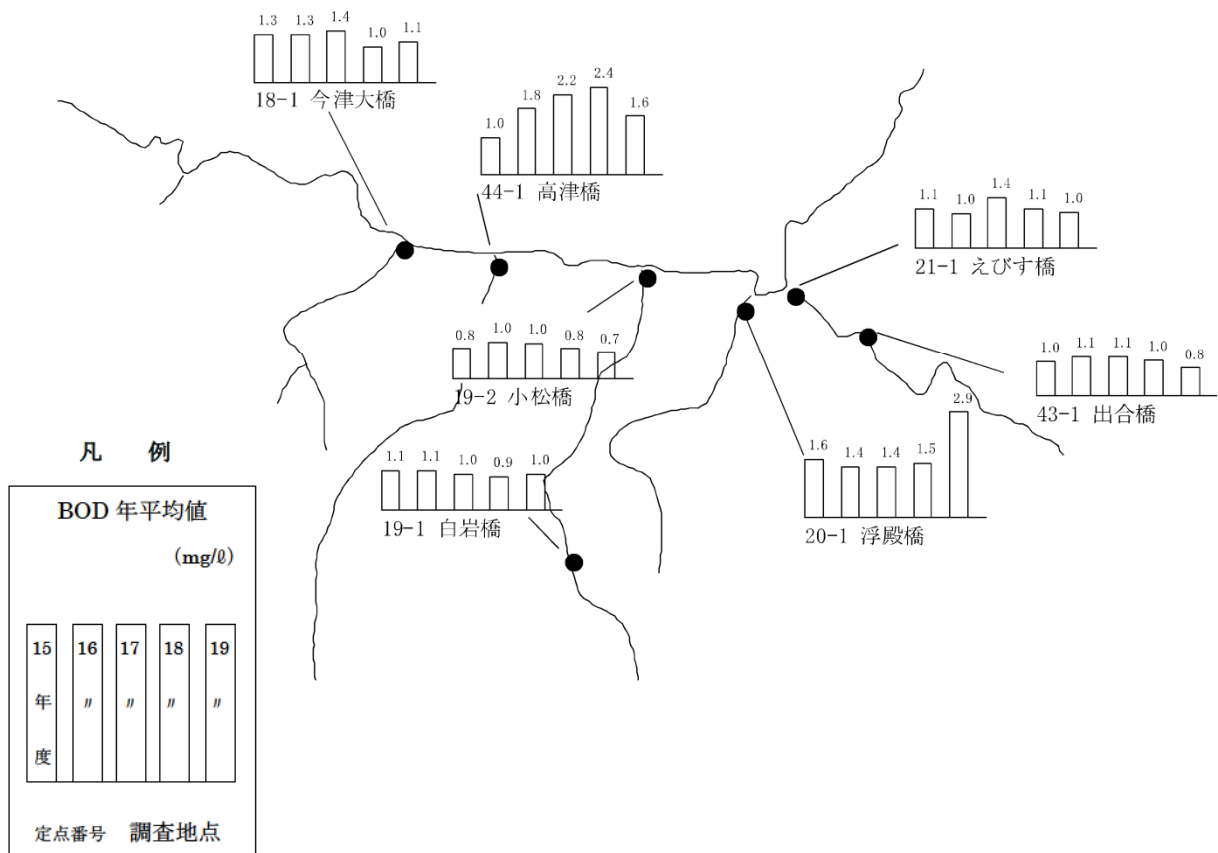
1.3 1.3 1.4 1.0 1.1
18-1 今津大橋

1.0 1.8 2.2 2.4 1.6
44-1 高津橋

1.1 1.0 1.4 1.1 1.0
21-1 えびす橋

0.8 1.0 1.0 0.8 0.7
19-2 小松橋

1.0 1.1 1.1 1.0 0.8
43-1 出合橋

1.1 1.1 1.0 0.9 1.0
19-1 白岩橋

1.6 1.4 1.4 1.5 2.9
20-1 浮殿橋

凡　例

BOD 年平均値
(mg/ℓ)

15 年 度
16 〃
17 〃
18 〃
19 〃

定点番号　調査地点